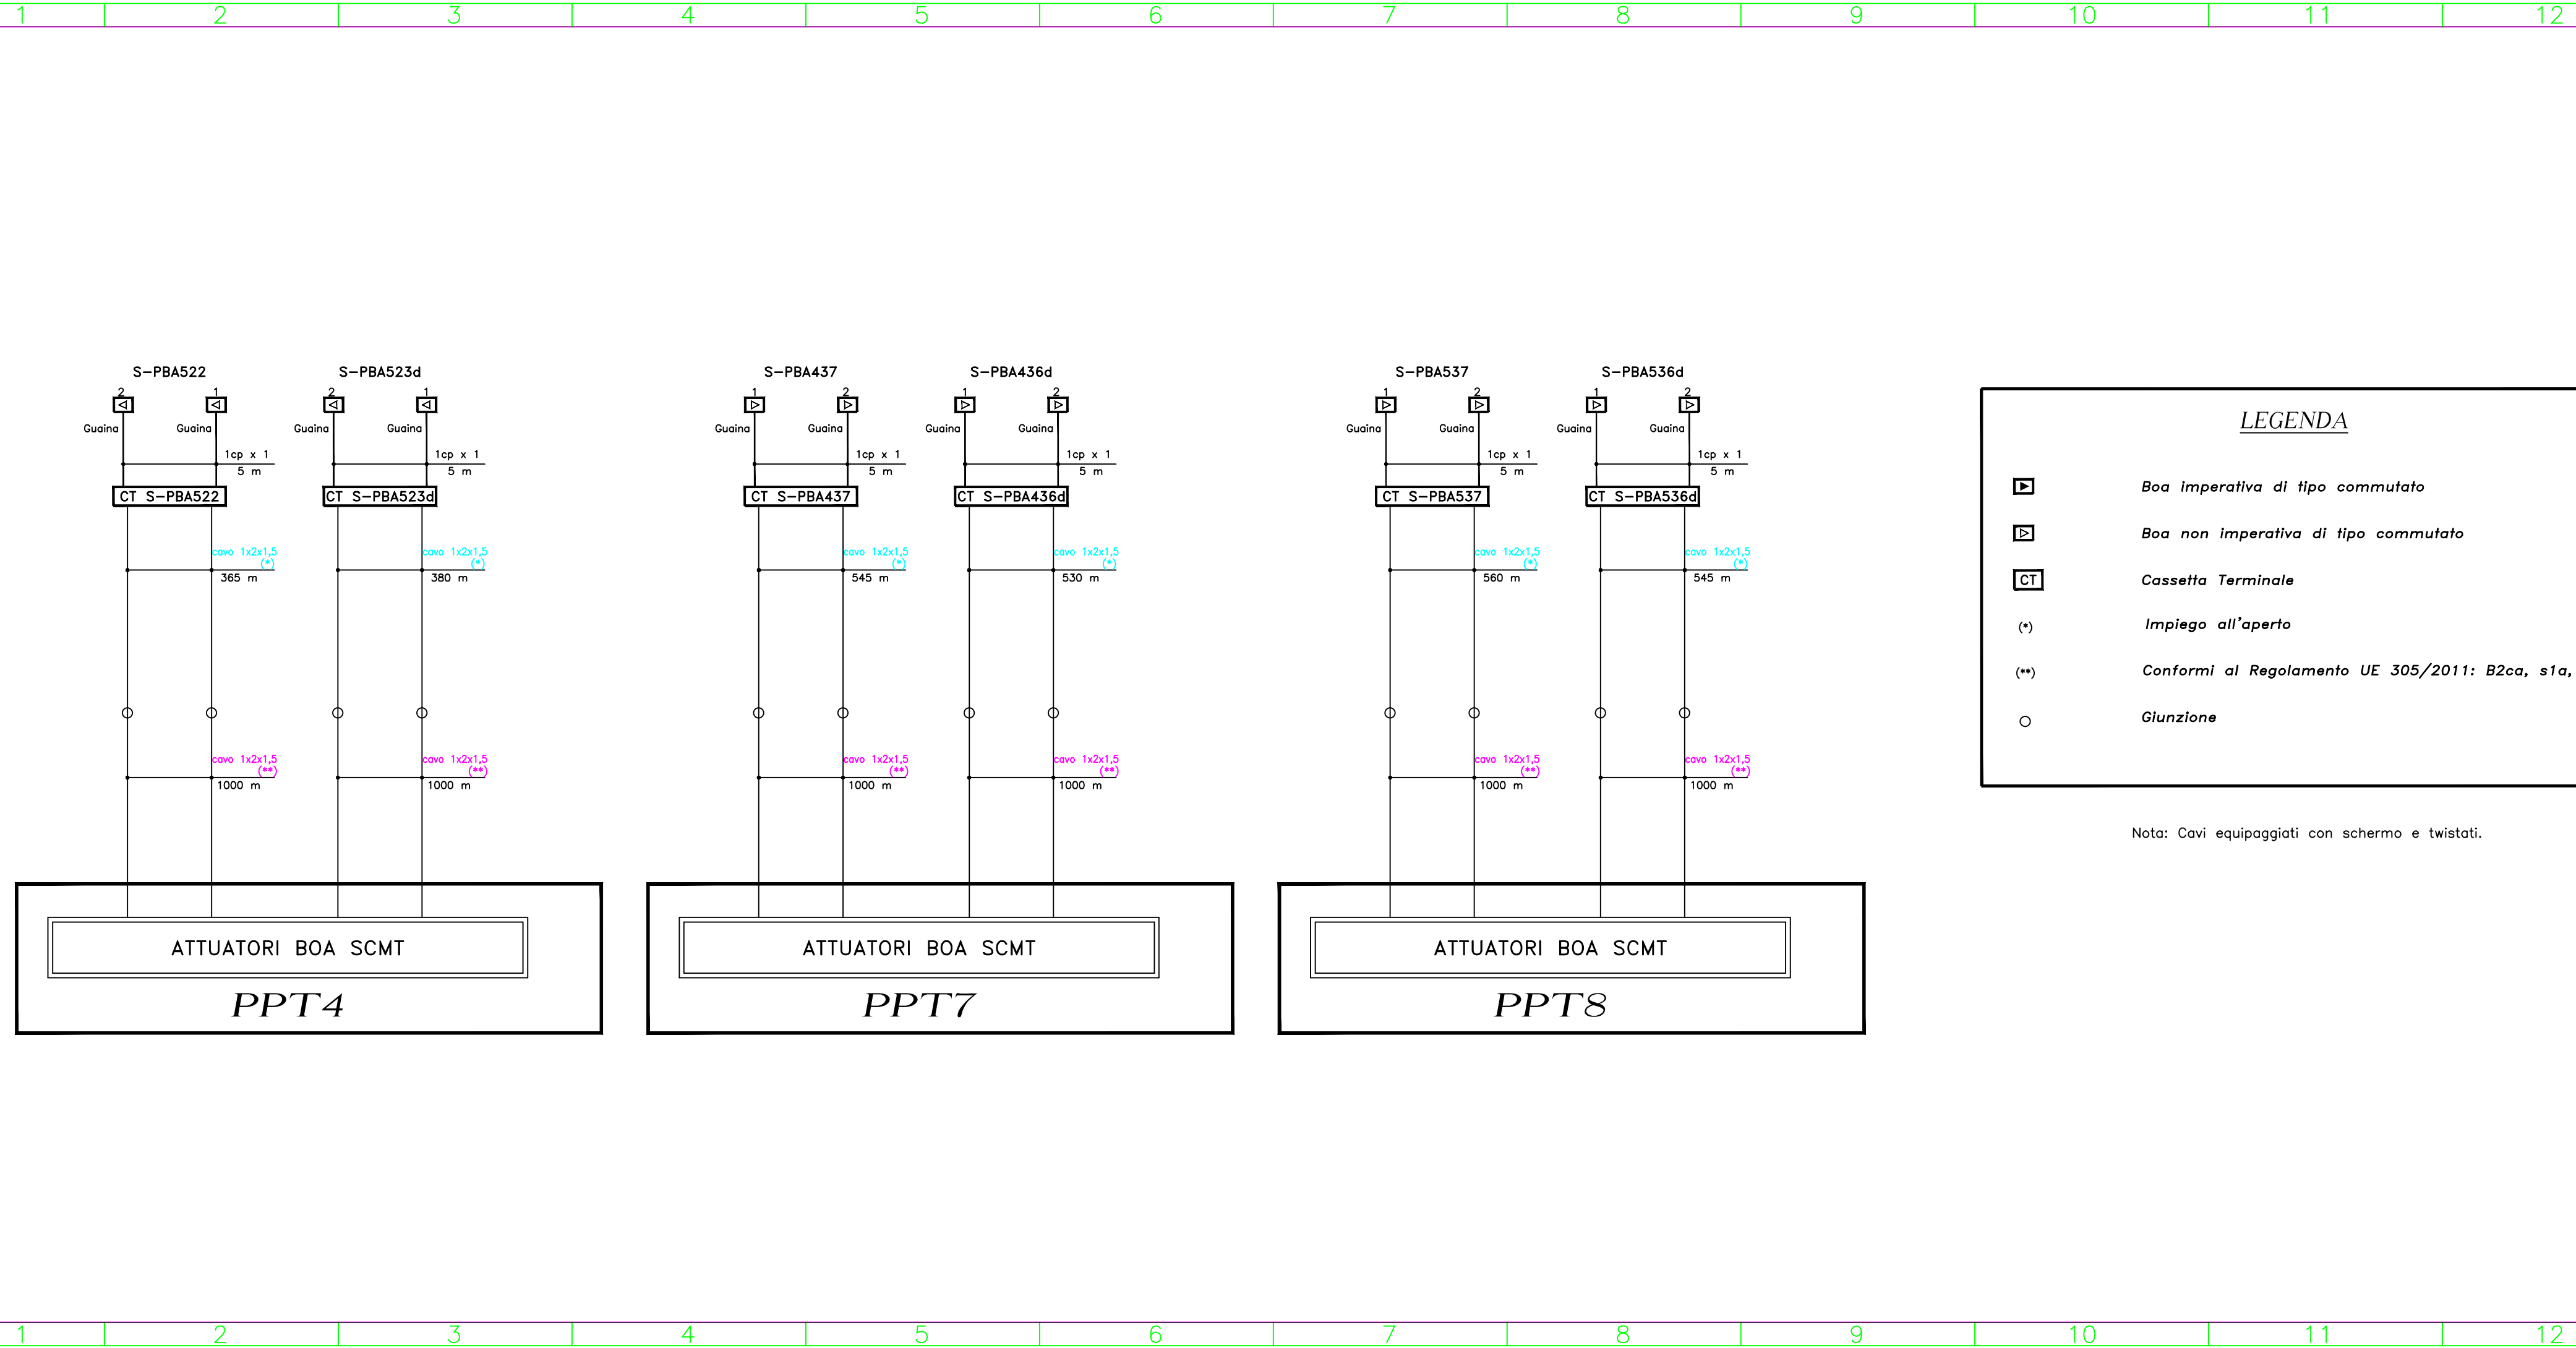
1 2 3 4 5 6 7 8 9 10 11 12

S–PBA522
2 1
Guaina Guaina
1cp x 1
5 m
CT S–PBA522
cavo 1x2x1,5
(*)
365 m
cavo 1x2x1,5
(**)
1000 m

S–PBA523d
2 1
Guaina Guaina
1cp x 1
5 m
CT S–PBA523d
cavo 1x2x1,5
(*)
380 m
cavo 1x2x1,5
(**)
1000 m

ATTUATORI BOA SCMT
PPT4

S–PBA437
1 2
Guaina Guaina
1cp x 1
5 m
CT S–PBA437
cavo 1x2x1,5
(*)
545 m
cavo 1x2x1,5
(**)
1000 m

S–PBA436d
1 2
Guaina Guaina
1cp x 1
5 m
CT S–PBA436d
cavo 1x2x1,5
(*)
530 m
cavo 1x2x1,5
(**)
1000 m

ATTUATORI BOA SCMT
PPT7

S–PBA537
1 2
Guaina Guaina
1cp x 1
5 m
CT S–PBA537
cavo 1x2x1,5
(*)
560 m
cavo 1x2x1,5
(**)
1000 m

S–PBA536d
1 2
Guaina Guaina
1cp x 1
5 m
CT S–PBA536d
cavo 1x2x1,5
(*)
545 m
cavo 1x2x1,5
(**)
1000 m

ATTUATORI BOA SCMT
PPT8

LEGENDA
Boa imperativa di tipo commutato
Boa non imperativa di tipo commutato
CT Cassetta Terminale
(*) Impiego all'aperto
(**) Conformi al Regolamento UE 305/2011: B2ca, s1a,
Giunzione

Nota: Cavi equipaggiati con schermo e twistati.

1 2 3 4 5 6 7 8 9 10 11 12